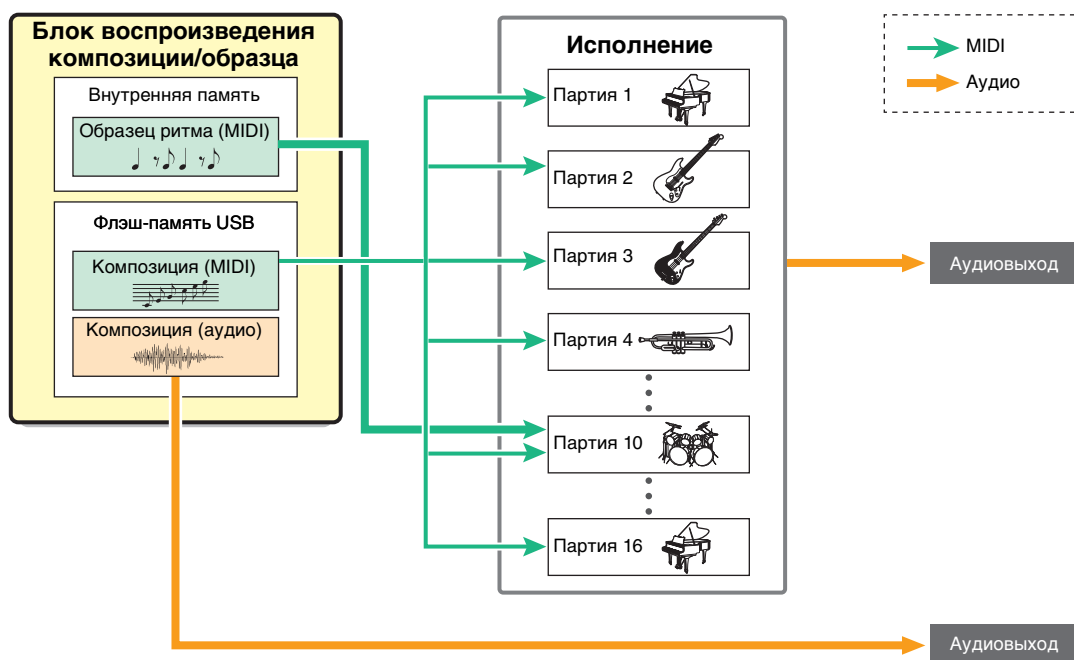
Блок воспроизведения композиции/образца

Внутренняя память

Образец ритма (MIDI)

Флэш-память USB

Композиция (MIDI)

Композиция (аудио)

Исполнение

Партия 1

Партия 2

Партия 3

Партия 4

Партия 10

Партия 16

MIDI

Аудио

Аудиовыход

Аудиовыход